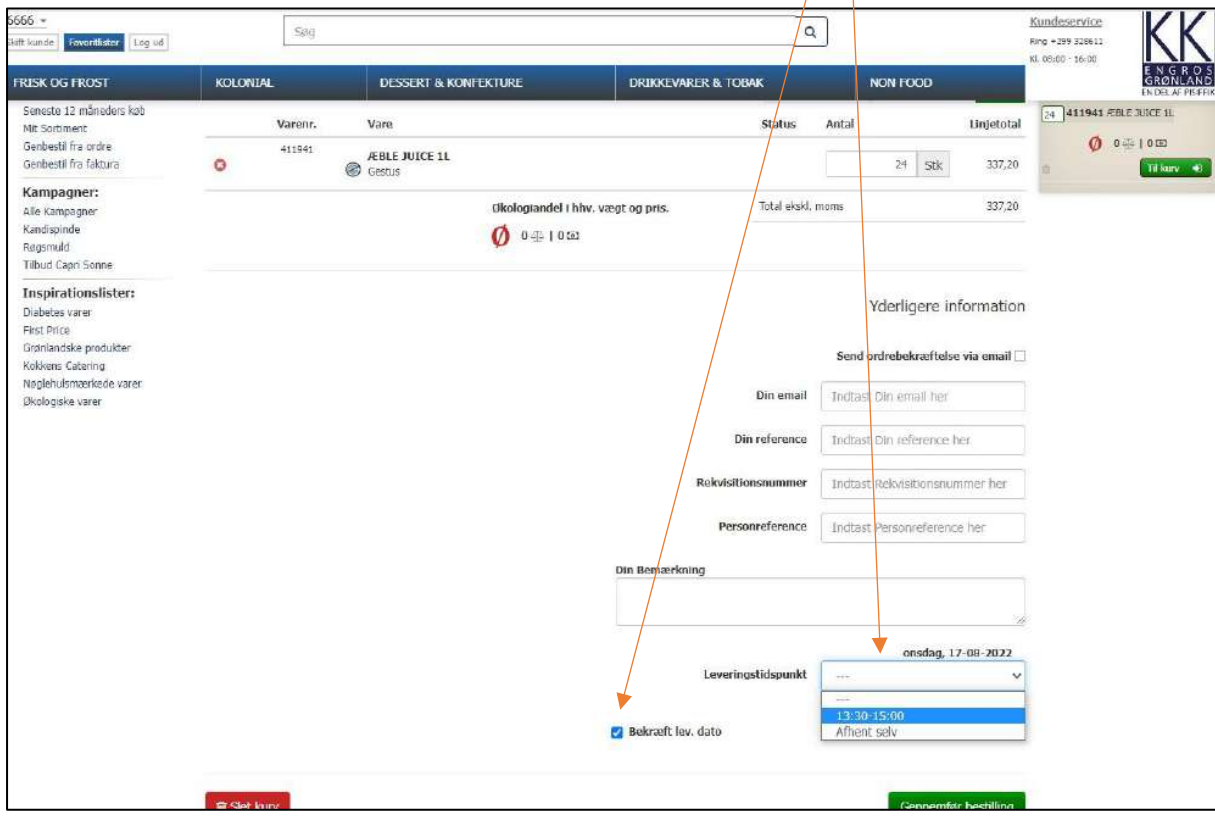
6666 ▾
Skift kunde Favoritlister Log ud

Søg

Kundeservice
Ring +299 328611
Kl. 08:00 - 16:00

KK
ENGROS
GRØNLAND
EN DEL AF PISIFFIK

FRISK OG FROST | KOLONIAL | DESSERT & KONFEKTURE | DRIKKEVARER & TOBAK | NON FOOD

Seneste 12 måneders køb
Mit Sortiment
Genbestil fra ordre
Genbestil fra faktura

Kampagner:
Alle Kampagner
Kandispinde
Røgsmuld
Tilbud Capri Sonne

Inspirationslister:
Diabetes varer
First Price
Grønlandske produkter
Kokkens Catering
Nøglehulsmærkede varer
Økologiske varer

| | Varenr. | Vare | Status | Antal | Linjetotal |
|---|---|---|---|---|---|
| | 411941 | ÆBLE JUICE 1L Gestus | | 24 Stk | 337,20 |

Økologiandel i hhv. vægt og pris.
Ø 0 | 0

Total ekskl. moms 337,20

24 411941 ÆBLE JUICE 1L
Ø 0 | 0
Til kurv

Yderligere information

Send ordrebekræftelse via email

Din email Indtast Din email her
Din reference Indtast Din reference her
Rekvisitionsnummer Indtast Rekvisitionsnummer her
Personreference Indtast Personreference her

Din Bemærkning

onsdag, 17-08-2022
Leveringstidspunkt ---
---
13:30-15:00
Afhent selv

Bekræft lev. dato

Slet kurv
Gennemfør bestilling